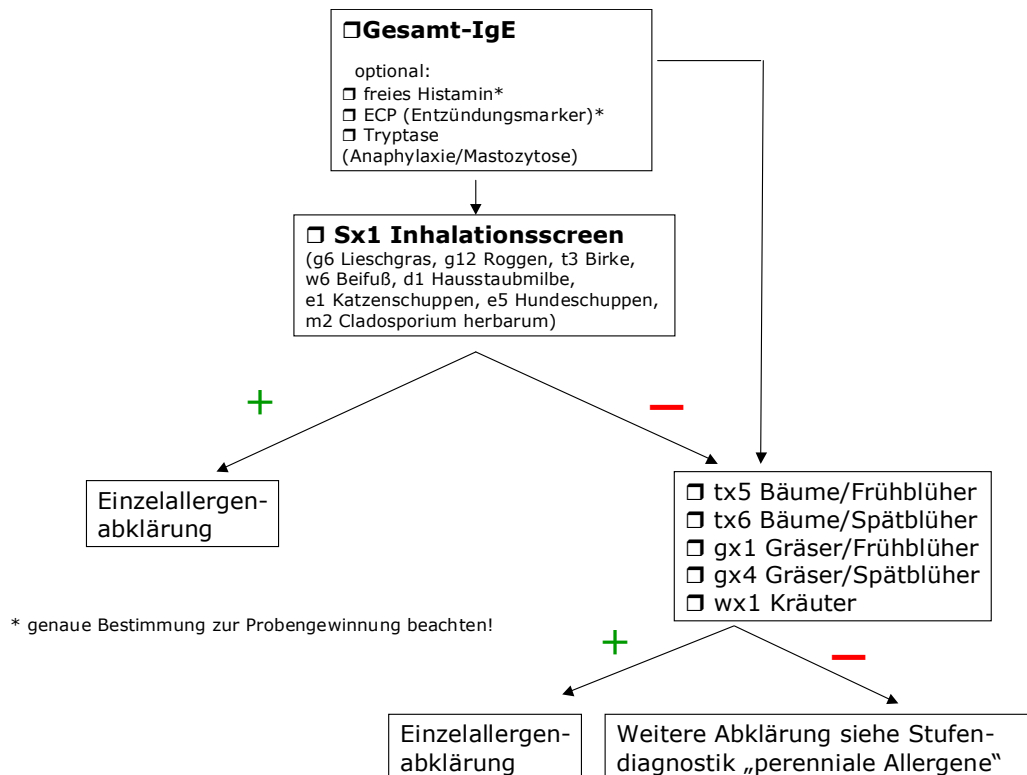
❒Gesamt-IgE

optional:
❒ freies Histamin*
❒ ECP (Entzündungsmarker)*
❒ Tryptase (Anaphylaxie/Mastozytose)

❒ Sx1 Inhalationsscreen
(g6 Lieschgras, g12 Roggen, t3 Birke, w6 Beifuß, d1 Hausstaubmilbe, e1 Katzenschuppen, e5 Hundeschuppen, m2 Cladosporium herbarum)

+

−

Einzelallergen-abklärung

❒ tx5 Bäume/Frühblüher
❒ tx6 Bäume/Spätblüher
❒ gx1 Gräser/Frühblüher
❒ gx4 Gräser/Spätblüher
❒ wx1 Kräuter

* genaue Bestimmung zur Probengewinnung beachten!

+

−

Einzelallergen-abklärung

Weitere Abklärung siehe Stufendiagnostik „perenniale Allergene“